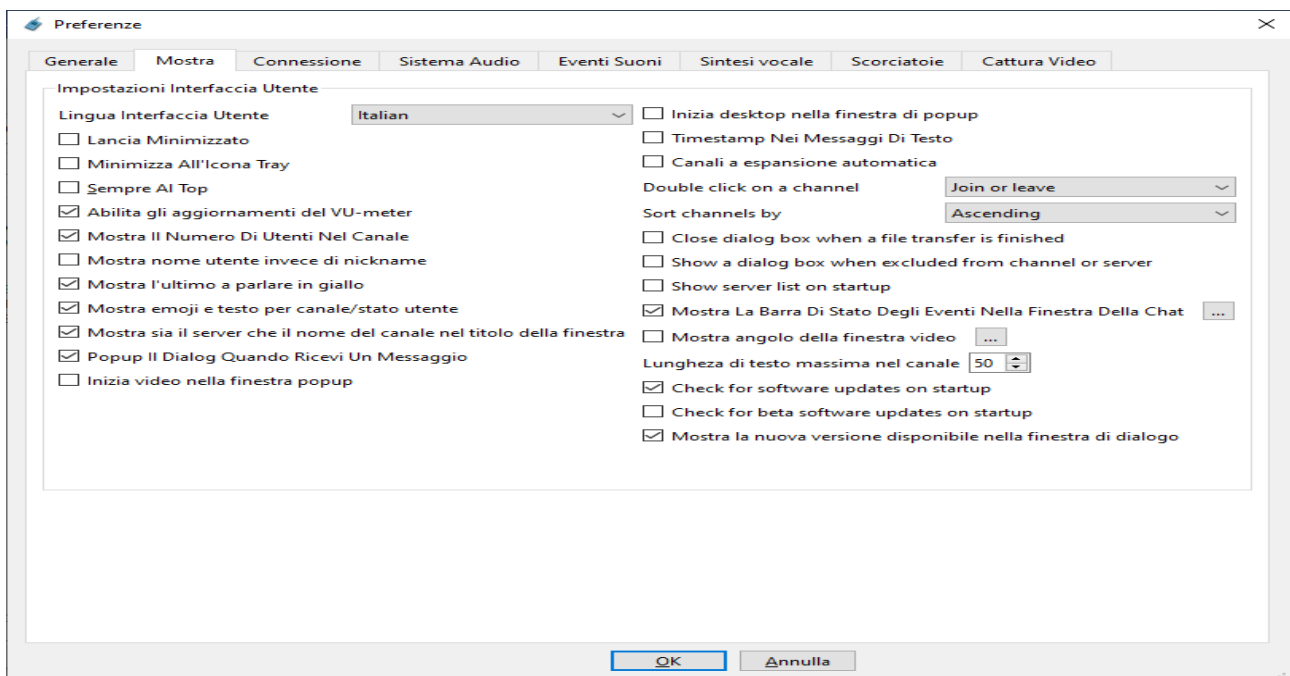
Preferenze

Generale | Mostra | Connessione | Sistema Audio | Eventi Suoni | Sintesi vocale | Scorciatoie | Cattura Video

Impostazioni Interfaccia Utente

Lingua Interfaccia Utente Italian

Lancia Minimizzato

Minimizza All'Icona Tray

Sempre Al Top

Abilita gli aggiornamenti del VU-meter

Mostra Il Numero Di Utenti Nel Canale

Mostra nome utente invece di nickname

Mostra l'ultimo a parlare in giallo

Mostra emoji e testo per canale/stato utente

Mostra sia il server che il nome del canale nel titolo della finestra

Popup Il Dialog Quando Ricevi Un Messaggio

Inizia video nella finestra popup

Inizia desktop nella finestra di popup

Timestamp Nei Messaggi Di Testo

Canali a espansione automatica

Double click on a channel Join or leave

Sort channels by Ascending

Close dialog box when a file transfer is finished

Show a dialog box when excluded from channel or server

Show server list on startup

Mostra La Barra Di Stato Degli Eventi Nella Finestra Della Chat ...

Mostra angolo della finestra video ...

Lungheza di testo massima nel canale 50

Check for software updates on startup

Check for beta software updates on startup

Mostra la nuova versione disponibile nella finestra di dialogo

OK Annulla